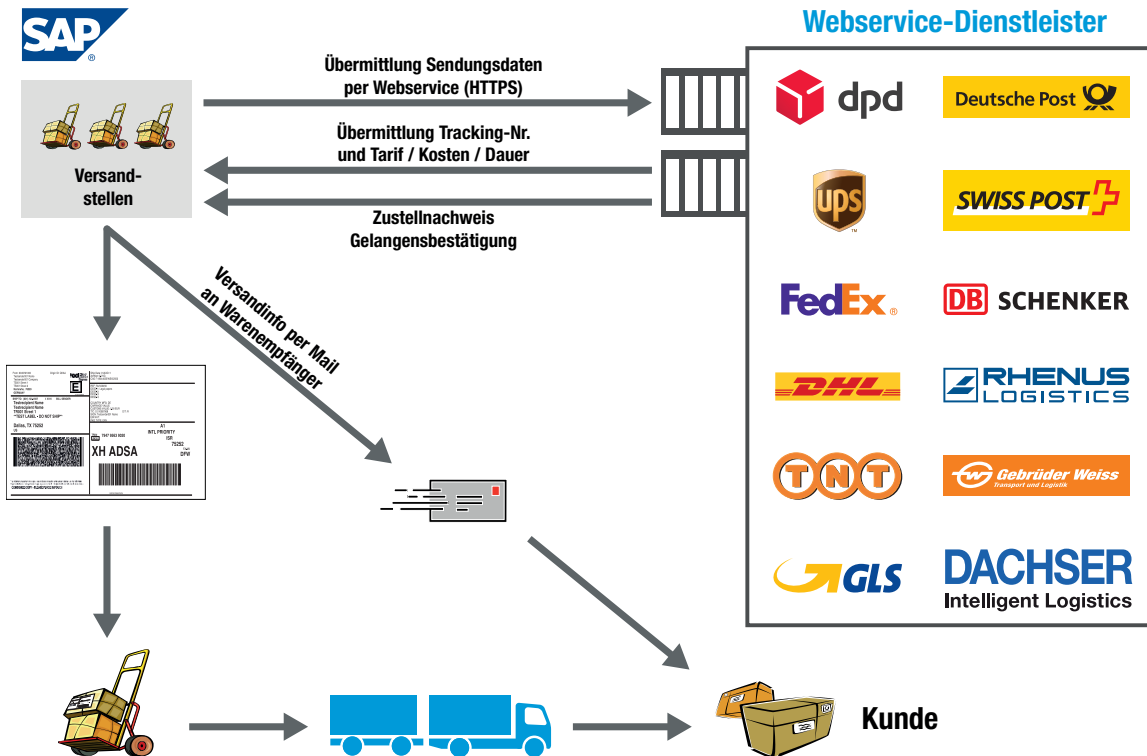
SAP

Webservice-Dienstleister

Übermittlung Sendungsdaten per Webservice (HTTPS)

Übermittlung Tracking-Nr. und Tarif / Kosten / Dauer

Zustellnachweis Gelangensbestätigung

Versand-stellen

Versandinfo per Mail an Warenempfänger

dpd

Deutsche Post

ups

SWISS POST

FedEx.

DB SCHENKER

DHL

RHENUS LOGISTICS

TNT

Gebrüder Weiss Transport und Logistik

GLS

DACHSER Intelligent Logistics

XH ADSA

Dallas, TX 75252

Kunde